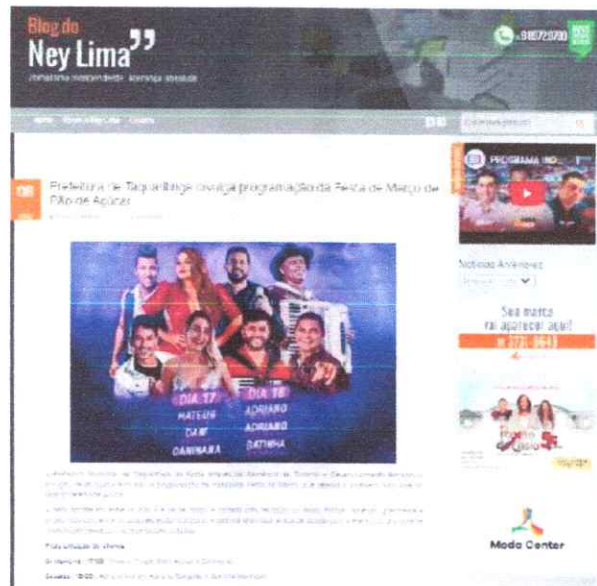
Blog do
Ney Lima"
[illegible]

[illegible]

Prefeitura de Taquaritinga divulga programação da Festa de Março de Pão de Açúcar

DIA 17
MATEUS
DIAS
DANINARA

DIA 18
ADRIANO
ADRIANO
DATINHA

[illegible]

PROGRAMA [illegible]

Notícias Anteriores

Sua marca vai aparecer aqui!

Moda Center